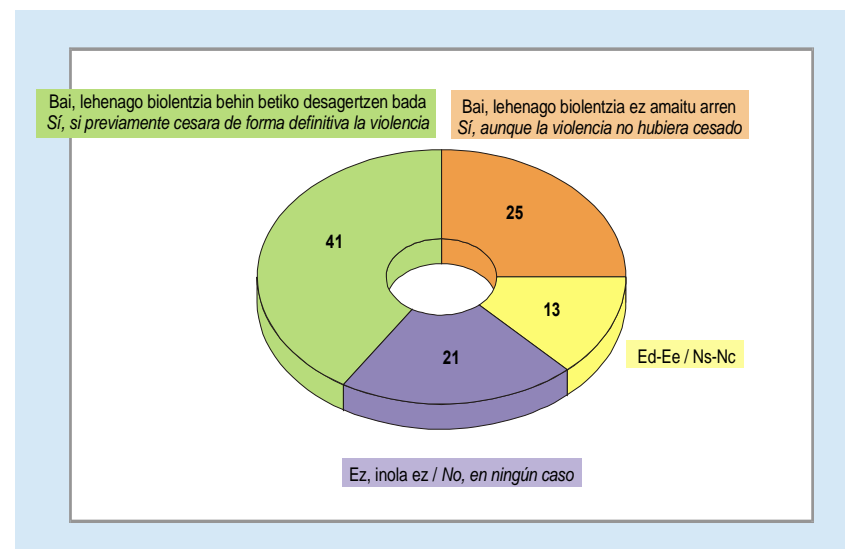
Bai, lehenago biolentzia behin betiko desagertzen bada
*Sí, si previamente cesara de forma definitiva la violencia*

Bai, lehenago biolentzia ez amaitu arren
*Sí, aunque la violencia no hubiera cesado*

25

41

13

21

Ed-Ee / Ns-Nc

Ez, inola ez / *No, en ningún caso*